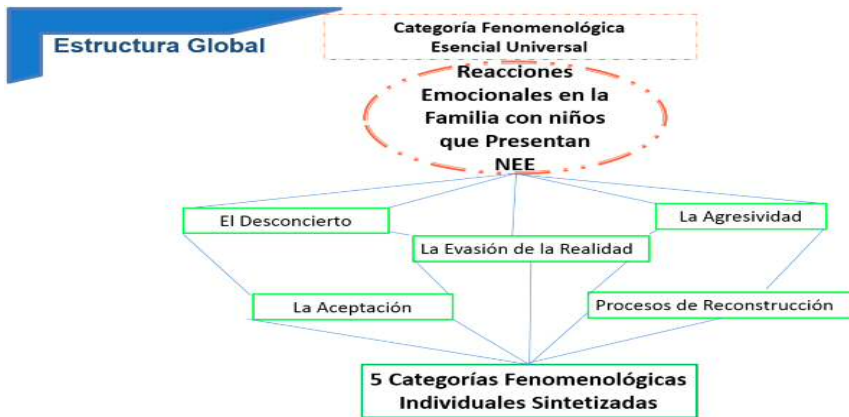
Estructura Global

Categoría Fenomenológica Esencial Universal

Reacciones Emocionales en la Familia con niños que Presentan NEE

El Desconcierto

La Agresividad

La Evasión de la Realidad

La Aceptación

Procesos de Reconstrucción

5 Categorías Fenomenológicas Individuales Sintetizadas